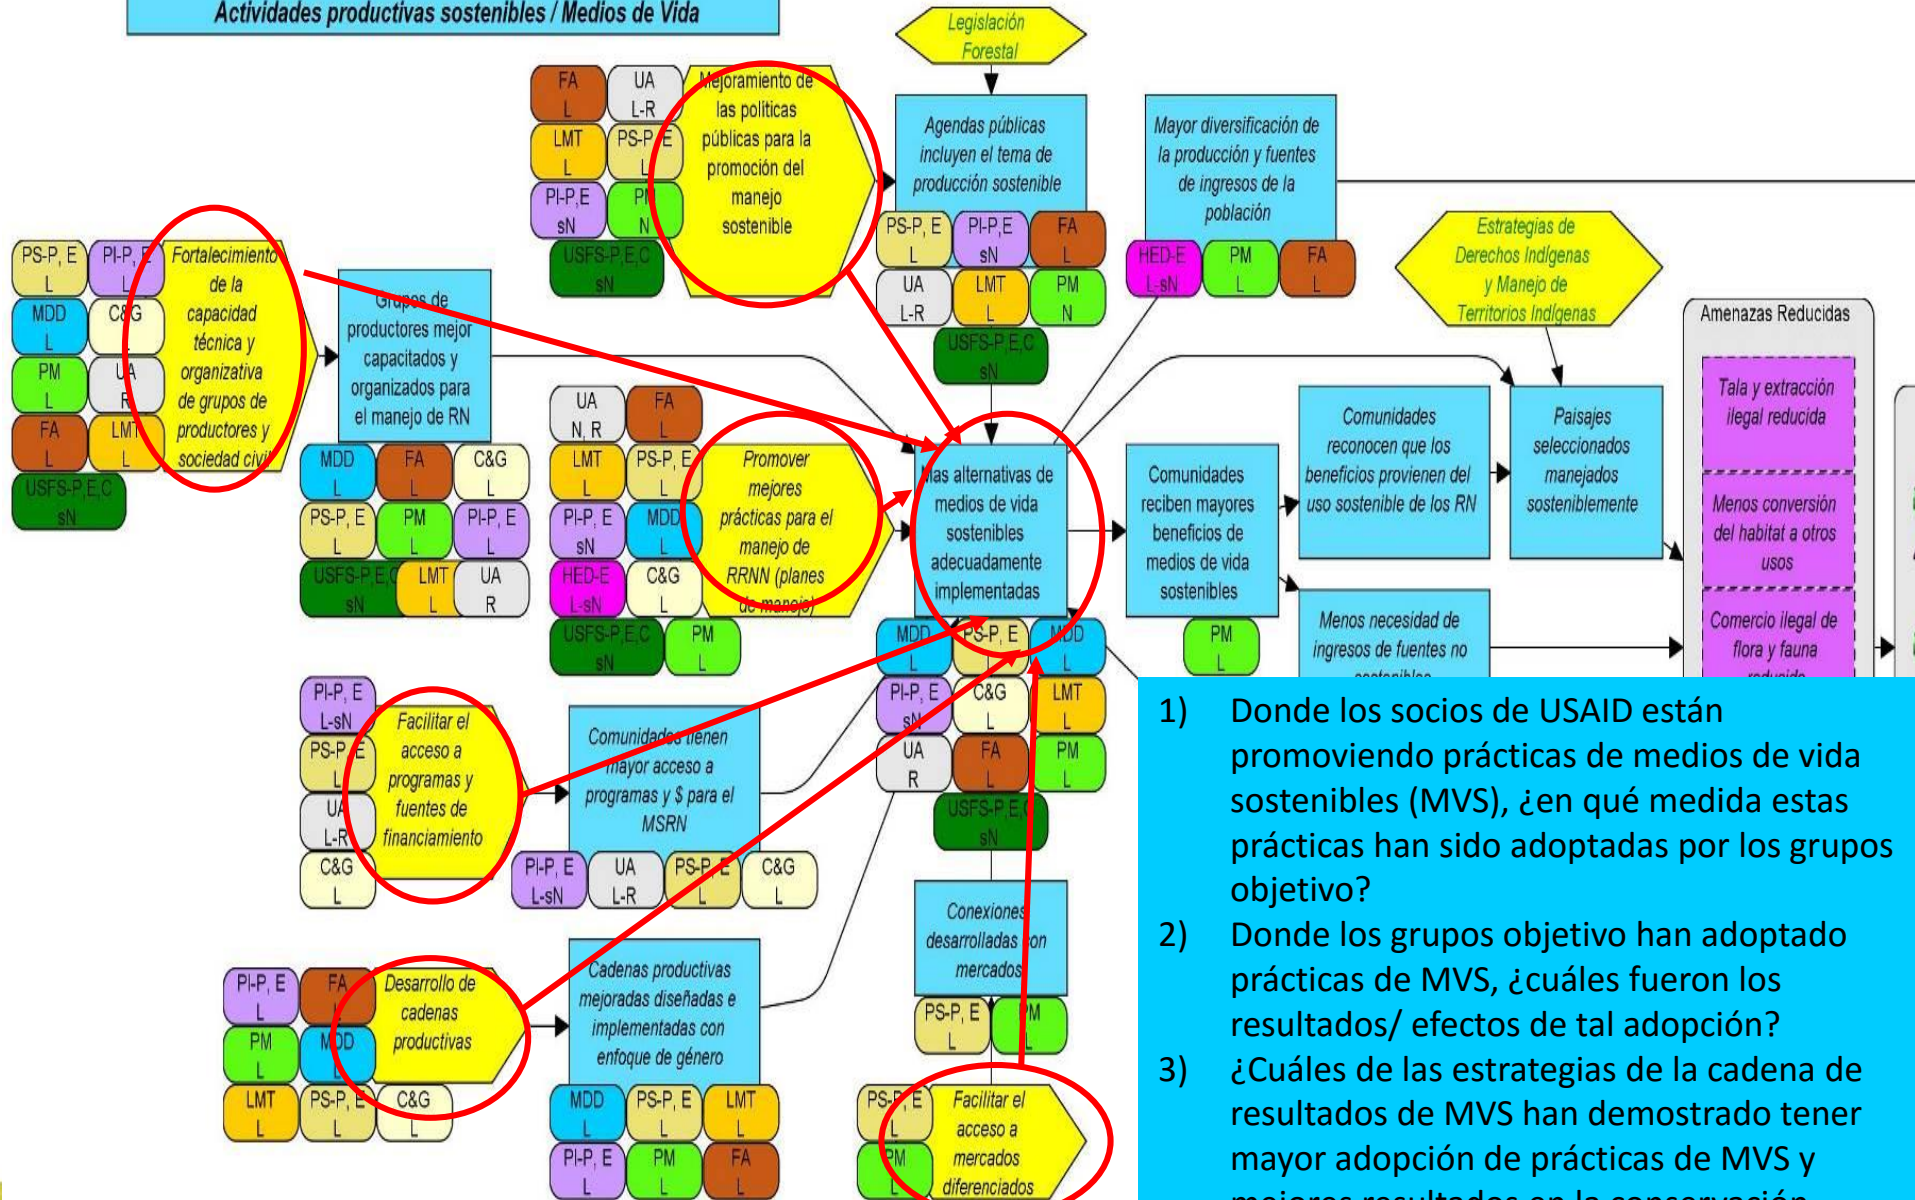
Actividades productivas sostenibles / Medios de Vida

Legislación Forestal

FA L | UA L-R
LMT L | PS-P, E L
PI-P,E sN | PM N
USFS-P,E,C sN

Mejoramiento de las políticas públicas para la promoción del manejo sostenible

Agendas públicas incluyen el tema de producción sostenible

PS-P, E L | PI-P,E sN | FA L
UA L-R | LMT L | PM N
USFS-P,E,C sN

Mayor diversificación de la producción y fuentes de ingresos de la población

HED-E L-sN | PM L | FA L

Estrategias de Derechos Indígenas y Manejo de Territorios Indígenas

PS-P, E L | PI-P, E L
MDD L | C&G L
PM L | UA R
FA L | LMT L
USFS-P,E,C sN

Fortalecimiento de la capacidad técnica y organizativa de grupos de productores y sociedad civil

Grupos de productores mejor capacitados y organizados para el manejo de RN

MDD L | FA L | C&G L
PS-P, E L | PM L | PI-P, E L
USFS-P,E,C sN | LMT L | UA R

UA N, R | FA L
LMT L | PS-P, E L
PI-P, E sN | MDD L
HED-E L-sN | C&G L
USFS-P,E,C sN | PM L

Promover mejores prácticas para el manejo de RRNN (planes de manejo)

Las alternativas de medios de vida sostenibles adecuadamente implementadas

Comunidades reciben mayores beneficios de medios de vida sostenibles

PM L

Comunidades reconocen que los beneficios provienen del uso sostenible de los RN

Paisajes seleccionados manejados sosteniblemente

Amenazas Reducidas

Tala y extracción ilegal reducida

Menos conversión del habitat a otros usos

Comercio ilegal de flora y fauna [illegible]

Menos necesidad de ingresos de fuentes no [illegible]

MDD L | PS-P, E L | MDD L
PI-P, E sN | C&G L | LMT L
UA R | FA L | PM L
USFS-P,E,C sN

PI-P, E L-sN
PS-P, E L
UA L-R
C&G L

Facilitar el acceso a programas y fuentes de financiamiento

Comunidades tienen mayor acceso a programas y $ para el MSRN

PI-P, E L-sN | UA L-R | PS-P, E L | C&G L

Conexiones desarrolladas con mercados

PS-P, E L | PM L

PI-P, E L | FA L
PM L | MDD L
LMT L | PS-P, E L | C&G L

Desarrollo de cadenas productivas

Cadenas productivas mejoradas diseñadas e implementadas con enfoque de género

MDD L | PS-P, E L | LMT L
PI-P, E L | PM L | FA L

PS-P, E L
PM L

Facilitar el acceso a mercados diferenciados

1) Donde los socios de USAID están promoviendo prácticas de medios de vida sostenibles (MVS), ¿en qué medida estas prácticas han sido adoptadas por los grupos objetivo?

2) Donde los grupos objetivo han adoptado prácticas de MVS, ¿cuáles fueron los resultados/ efectos de tal adopción?

3) ¿Cuáles de las estrategias de la cadena de resultados de MVS han demostrado tener mayor adopción de prácticas de MVS y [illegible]